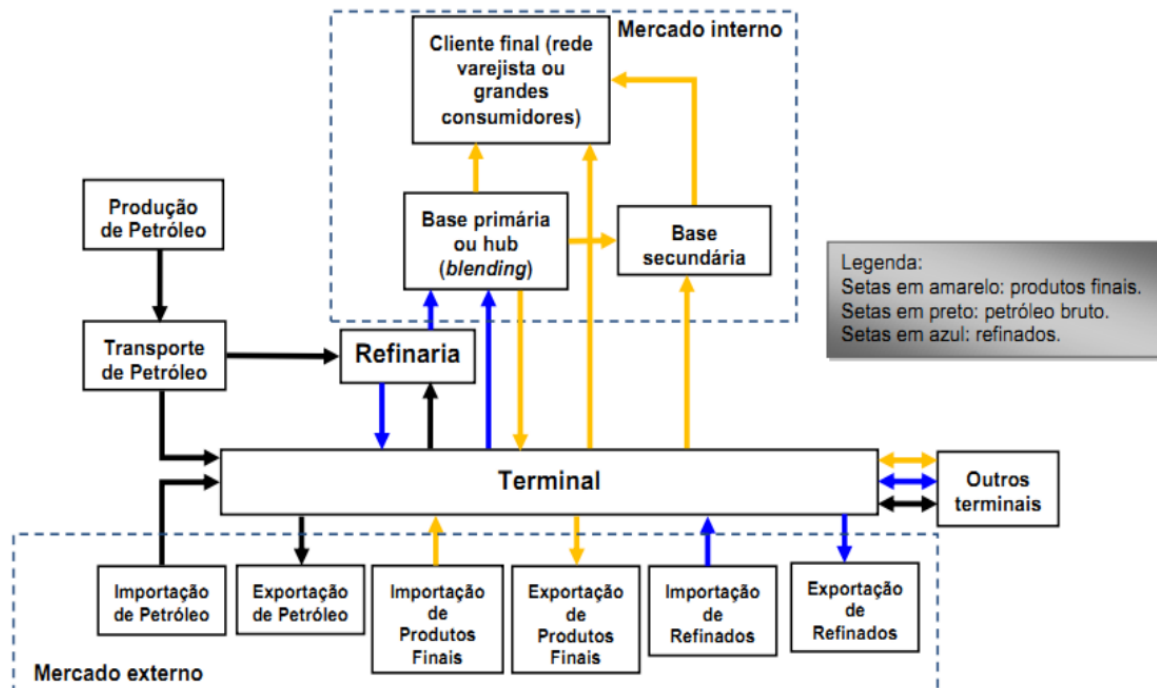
Mercado interno

Cliente final (rede varejista ou grandes consumidores)

Base primária ou hub (*blending*)

Base secundária

Produção de Petróleo

Transporte de Petróleo

Refinaria

Legenda:
Setas em amarelo: produtos finais.
Setas em preto: petróleo bruto.
Setas em azul: refinados.

Terminal

Outros terminais

Importação de Petróleo

Exportação de Petróleo

Importação de Produtos Finais

Exportação de Produtos Finais

Importação de Refinados

Exportação de Refinados

Mercado externo